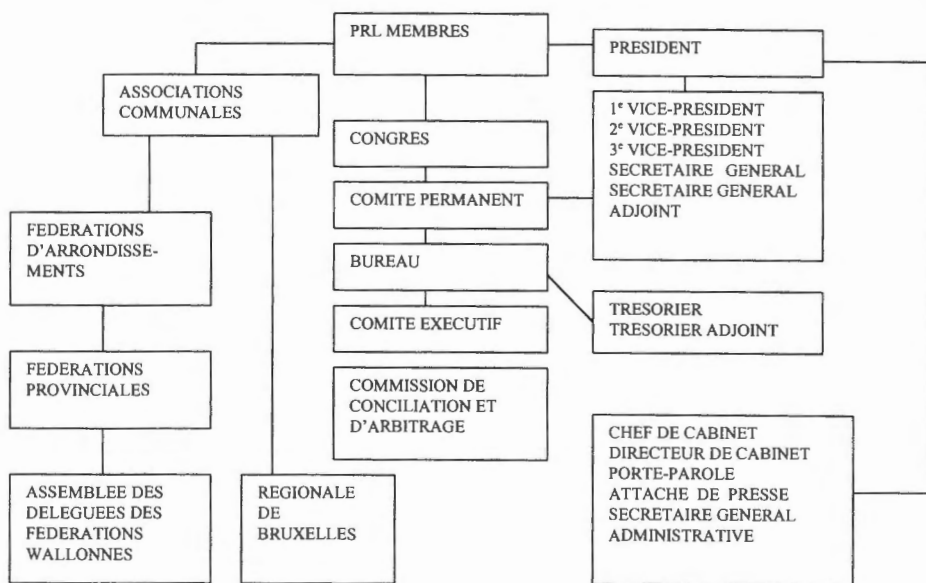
PRL MEMBRES

PRESIDENT

ASSOCIATIONS COMMUNALES

1$^e$ VICE-PRESIDENT
2$^e$ VICE-PRESIDENT
3$^e$ VICE-PRESIDENT
SECRETAIRE GENERAL
SECRETAIRE GENERAL ADJOINT

CONGRES

COMITE PERMANENT

FEDERATIONS D'ARRONDISSEMENTS

BUREAU

TRESORIER
TRESORIER ADJOINT

COMITE EXECUTIF

FEDERATIONS PROVINCIALES

COMMISSION DE CONCILIATION ET D'ARBITRAGE

CHEF DE CABINET
DIRECTEUR DE CABINET
PORTE-PAROLE
ATTACHE DE PRESSE
SECRETAIRE GENERAL ADMINISTRATIVE

ASSEMBLEE DES DELEGUEES DES FEDERATIONS WALLONNES

REGIONALE DE BRUXELLES